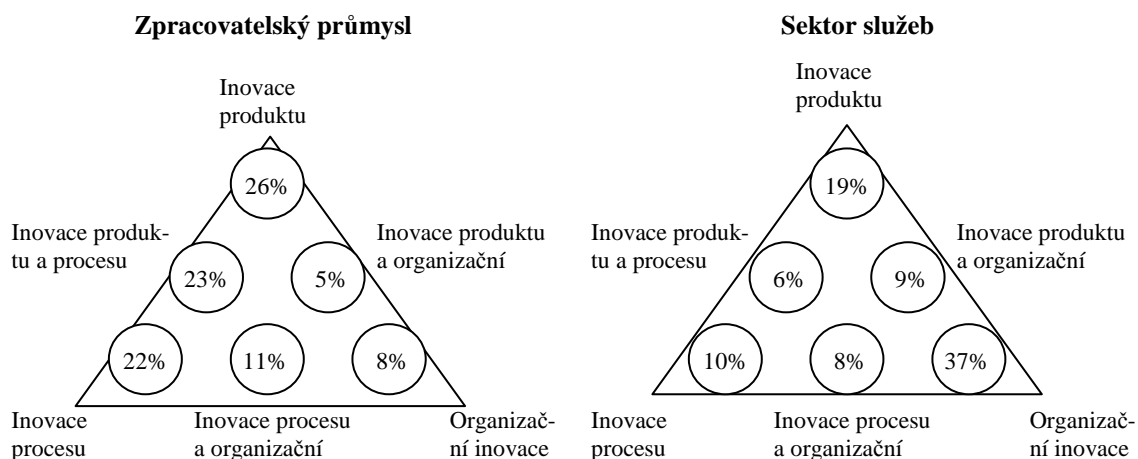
**Zpracovatelský průmysl**

Inovace produktu

26%

Inovace produktu a procesu

23%

5%

Inovace produktu a organizační

22%

11%

8%

Inovace procesu

Inovace procesu a organizační

Organizační inovace

**Sektor služeb**

Inovace produktu

19%

Inovace produktu a procesu

6%

9%

Inovace produktu a organizační

10%

8%

37%

Inovace procesu

Inovace procesu a organizační

Organizační inovace